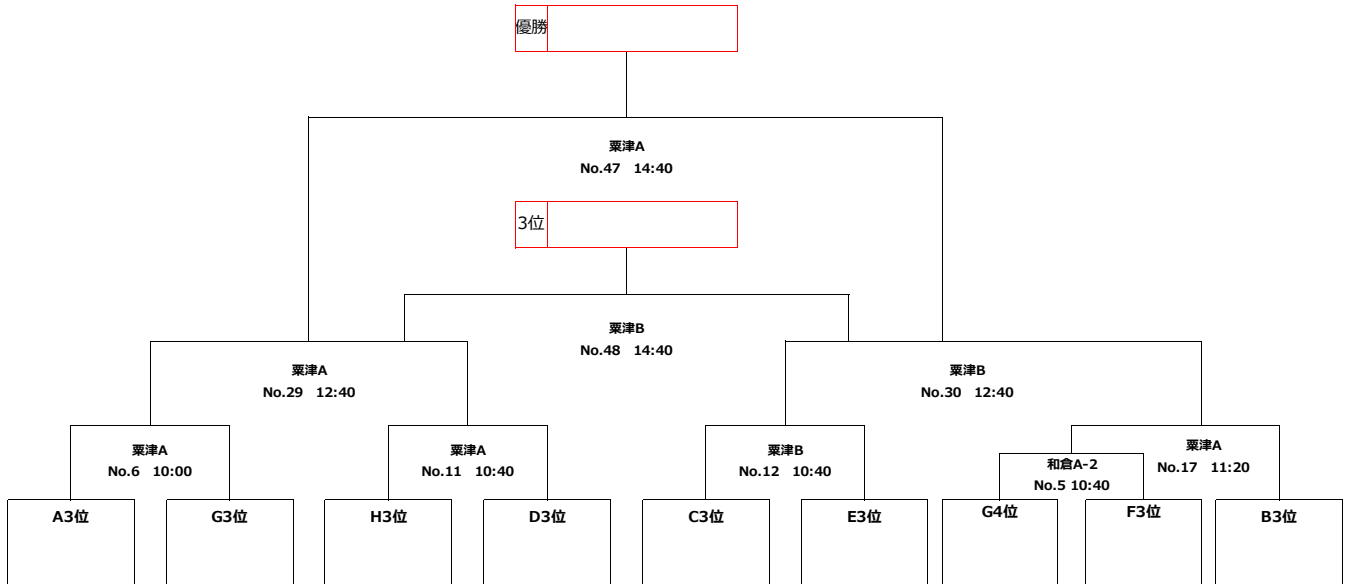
優勝

粟津A
No.47　14:40

3位

粟津B
No.48　14:40

粟津A
No.29　12:40

粟津B
No.30　12:40

粟津A
No.6　10:00

粟津A
No.11　10:40

粟津B
No.12　10:40

和倉A-2
No.5 10:40

粟津A
No.17　11:20

A3位

G3位

H3位

D3位

C3位

E3位

G4位

F3位

B3位